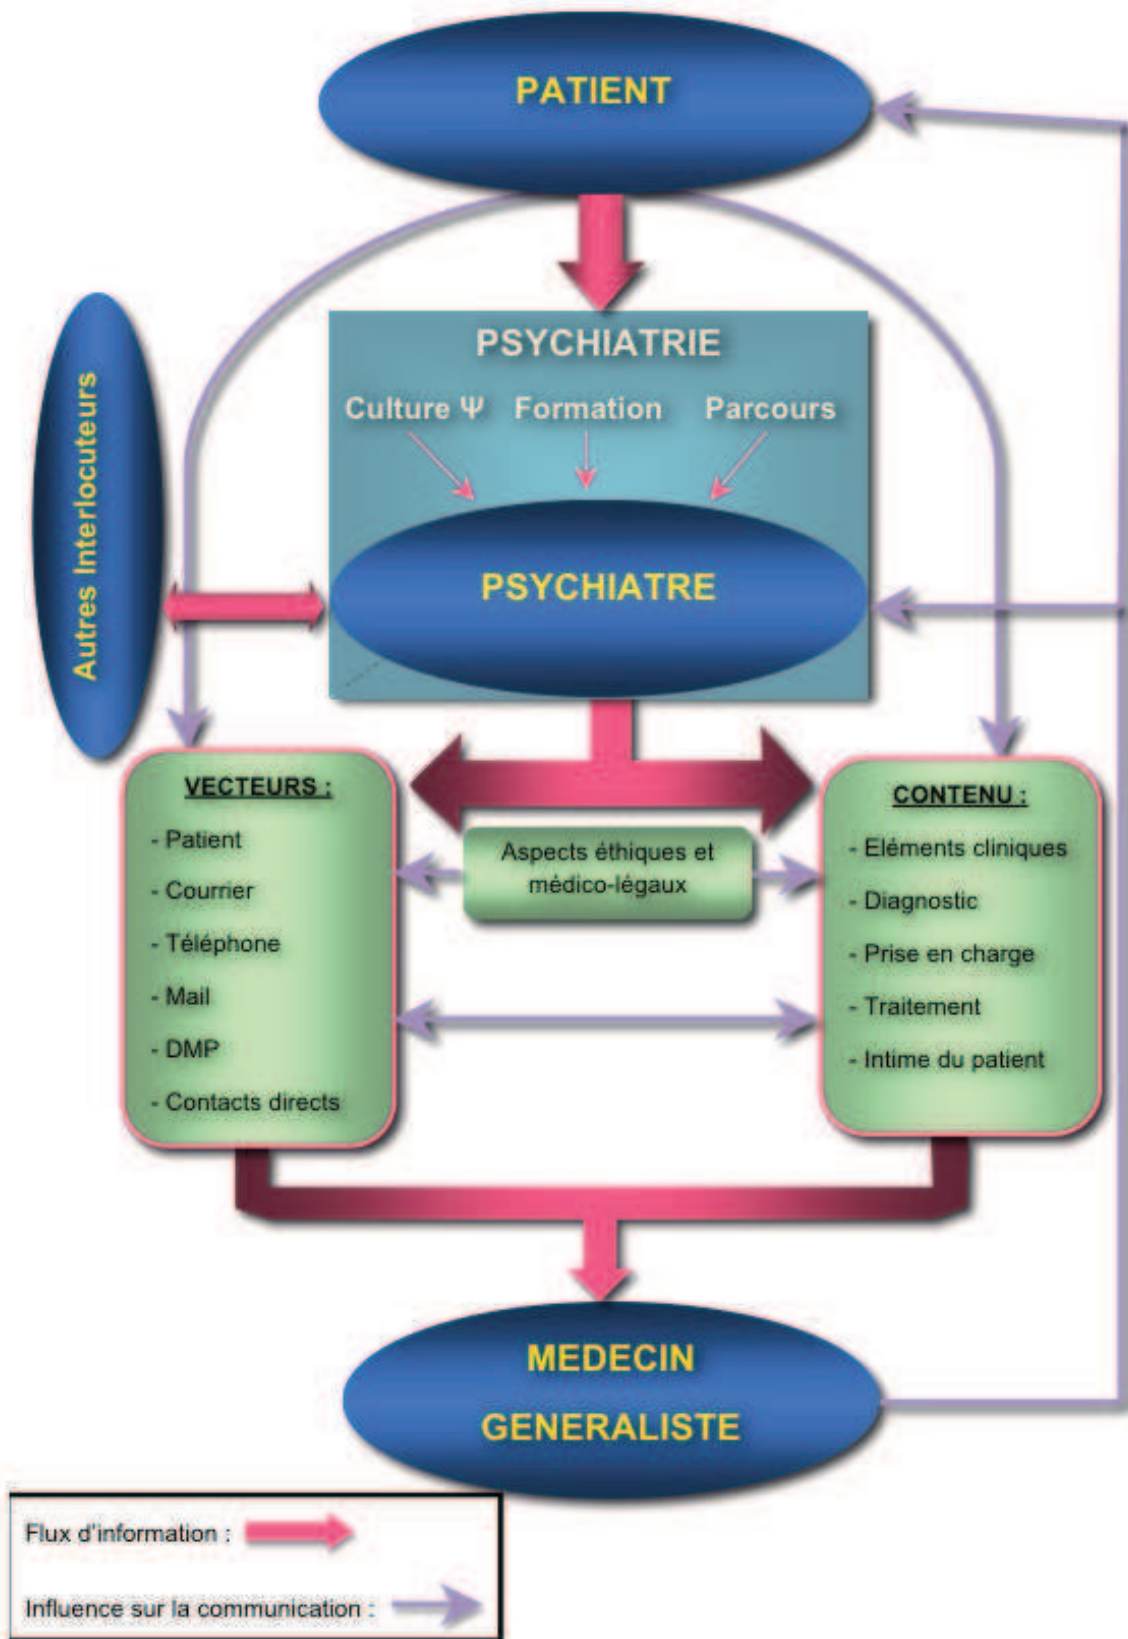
PATIENT

PSYCHIATRIE

Culture Ψ Formation Parcours

Autres Interlocuteurs

PSYCHIATRE

VECTEURS :

- Patient
- Courrier
- Téléphone
- Mail
- DMP
- Contacts directs

Aspects éthiques et médico-légaux

CONTENU :

- Eléments cliniques
- Diagnostic
- Prise en charge
- Traitement
- Intime du patient

MEDECIN GENERALISTE

Flux d'information :

Influence sur la communication :